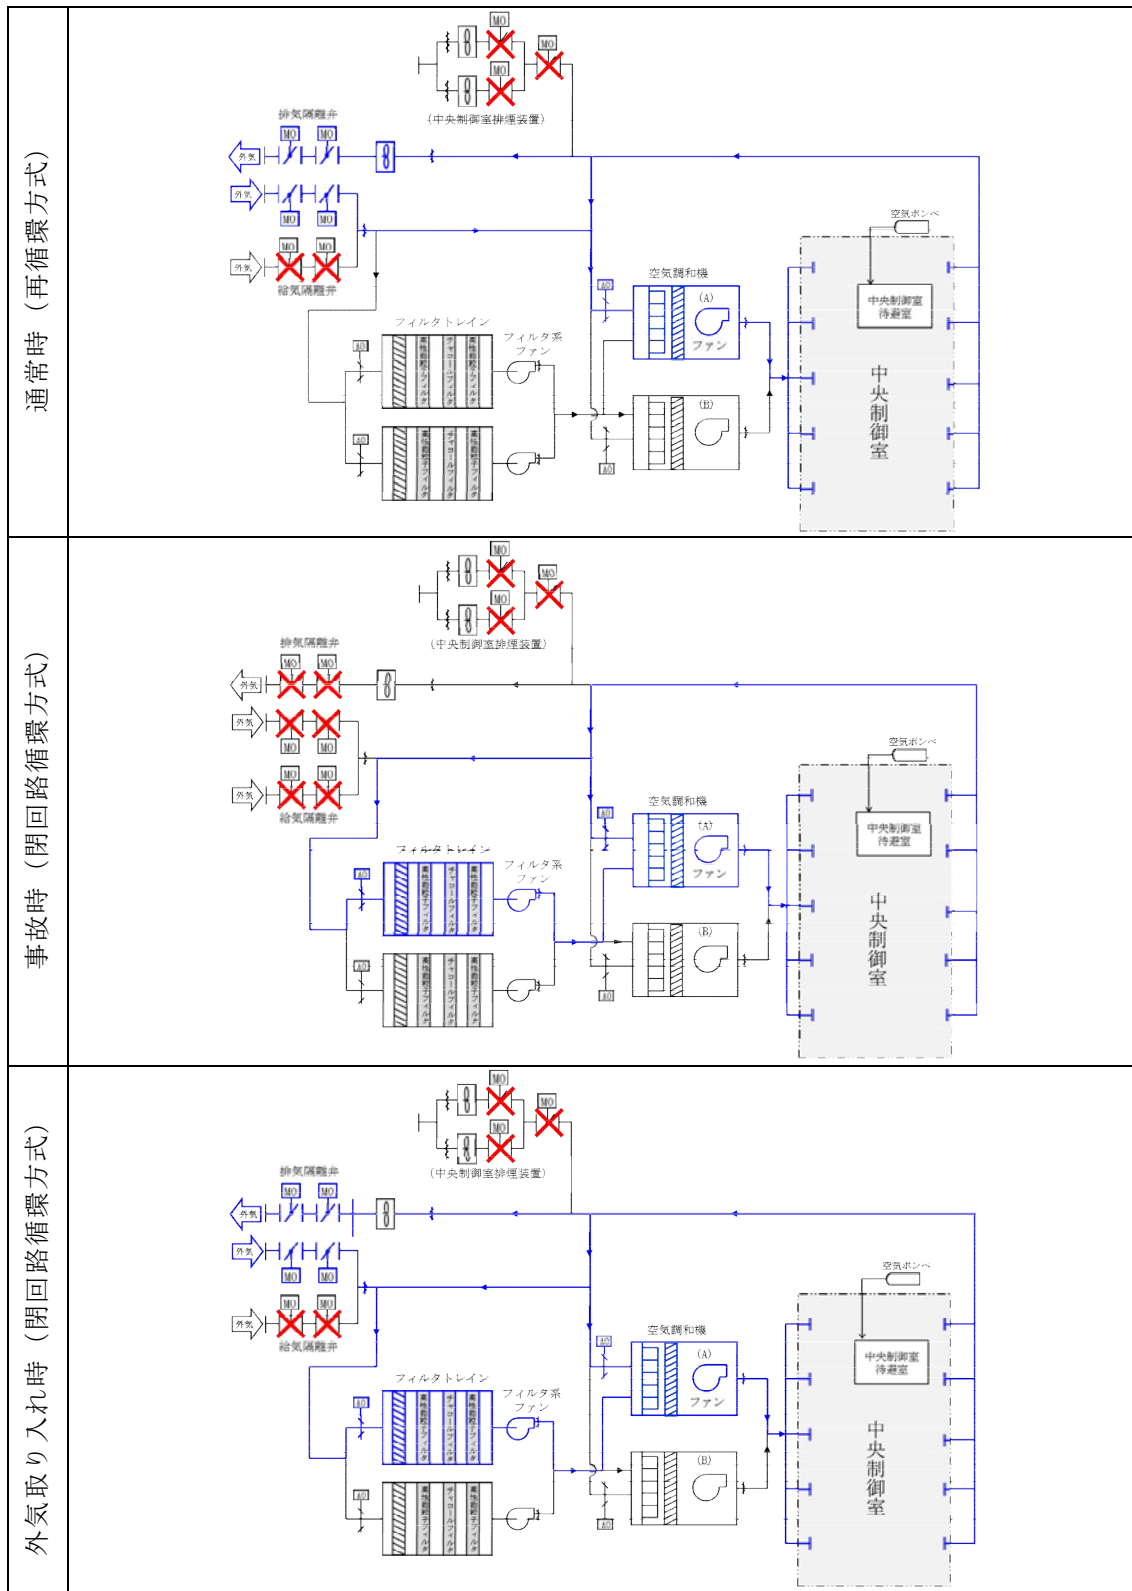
通常時（再循環方式）

MO
MO
MO
（中央制御室排煙装置）
排気隔離弁
MO
MO
外気
外気
MO
MO
MO
MO
外気
給気隔離弁
空気ボンベ
AO
空気調和機
(A)
ファン
中央制御室待避室
フィルタトレイン
フィルタ系ファン
AO
(B)
AO
AO
中央制御室

事故時（閉回路循環方式）

MO
MO
MO
（中央制御室排煙装置）
排気隔離弁
MO
MO
外気
外気
MO
MO
MO
MO
外気
給気隔離弁
空気ボンベ
AO
空気調和機
(A)
ファン
中央制御室待避室
フィルタトレイン
フィルタ系ファン
AO
(B)
AO
AO
中央制御室

外気取り入れ時（閉回路循環方式）

MO
MO
MO
（中央制御室排煙装置）
排気隔離弁
MO
MO
外気
外気
MO
MO
MO
MO
外気
給気隔離弁
空気ボンベ
AO
空気調和機
(A)
ファン
中央制御室待避室
フィルタトレイン
フィルタ系ファン
AO
(B)
AO
AO
中央制御室